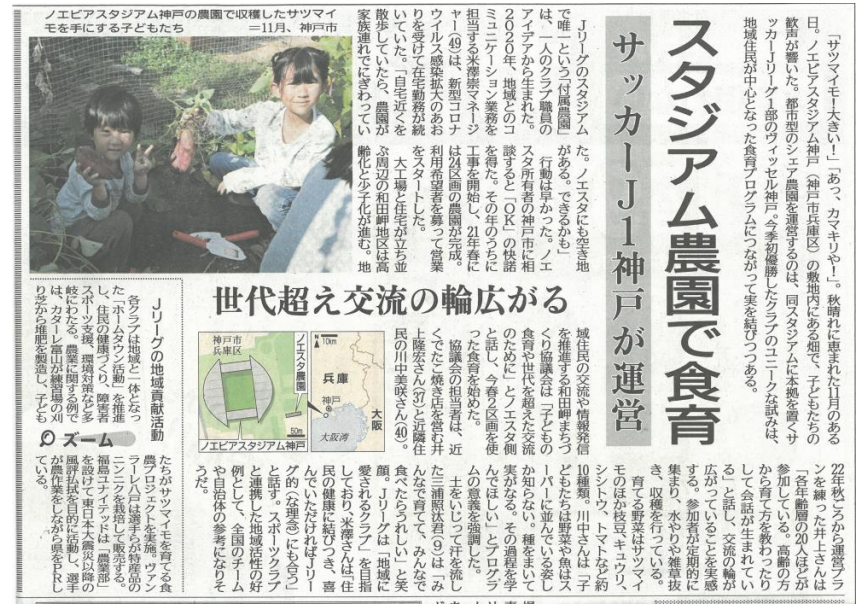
ノエビアスタジアム神戸の農園で収穫したサツマイモを手にする子どもたち　＝11月、神戸市

スタジアム農園で食育

サッカーJ1神戸が運営

「サツマイモ！大きい！」「あっ、カマキリや！」。秋晴れに恵まれた11月のある日。ノエビアスタジアム神戸（神戸市兵庫区）の敷地内にある畑で、子どもたちの歓声が響いた。都市型のシェア農園を運営するのは、同スタジアムに本拠を置くサッカーJリーグ1部のヴィッセル神戸。今季初優勝したクラブのユニークな試みは、地域住民が中心となった食育プログラムにつながって実を結びつつある。

世代超え交流の輪広がる

Jリーグのスタジアムで唯一という「付属農園」は、一人のクラブ職員のアイデアから生まれた。2020年、地域とのコミュニケーション業務を担当する米澤景マネージャー（49）は、新型コロナウイルス感染拡大のあおりを受けて在宅勤務が続いていた。「自宅近くを散歩していたら、農園が家族連れでにぎわっていた。ノエスタにも空き地がある。できるかも」。行動は早かった。ノエスタ所有者の神戸市に相談すると「OK」の快諾を得た。その年のうちに工事を開始し、21年春には24区画の農園が完成。利用希望者を募って営業をスタートした。

大工場と住宅が立ち並ぶ周辺の和田岬地区は高齢化と少子化が進む。地域住民の交流や情報発信を推進する和田岬まちづくり協議会は「子どもの食育や世代を超えた交流のために、ノエスタ農園を使いたい」と話し、今春から区画を使った食育を始めた。

協議会の担当者は、近くでたこ焼き店を営む井上宏さん（37）と近隣住民の川中美咲さん（40）。22年秋ごろから運営プランを練った井上さんは「各年齢層の20人ほどが参加している。高齢の方から育て方を教わったりして会話が生まれている」と話し、交流の輪が広がっていることを実感する。参加者が定期的に集まり、水やりや雑草抜き、収穫を行っている。

育てる野菜はサツマイモのほか枝豆、キュウリ、シシトウ、トマトなど約10種類。川中さんは「子どもたちは野菜や魚はスーパーに並んでいる姿しか知らない。種をまいて実がなる。その過程を学んでほしい」とプログラムの意義を強調した。

土をいじって汗を流した三浦照汰君（9）は「みんなで育てて、みんなで食べたら美味しい」と笑顔。Jリーグは「地域に愛されるクラブ」を目指しており、米澤さんは「住民の健康に結びつき、喜んでいただけばJリーグの（理念）にも合う」と話す。スポーツクラブと連携した地域活性の好例として、全国のチームや自治体の参考になりそうだ。

神戸市兵庫区
ノエスタ農園
兵庫
神戸
大阪
大阪湾
10km
50m
ノエビアスタジアム神戸

ズーム

Jリーグの地域貢献活動　各クラブは地域と一体となった「ホームタウン活動」を推進。住民の健康づくり、障害者スポーツ支援、環境対策など多岐にわたる。農業に関する例では、カターレ富山が練習場の刈り芝から堆肥を製造し、子どもたちがサツマイモを育てる食農プロジェクトを実施。ヴァンラーレ八戸は選手らが特産品のニンニクを栽培して販売する。福島ユナイテッドは「農業部」を設けて東日本大震災以降の風評払拭を目的に活動し、選手が農作業をしながら県産PR